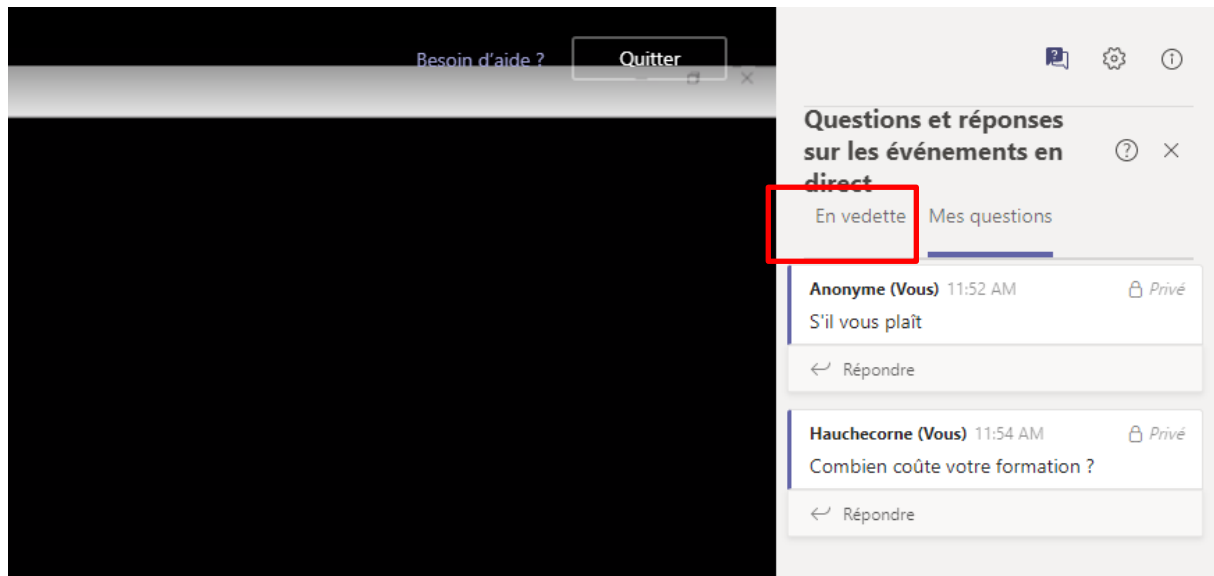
Besoin d'aide ? Quitter

Questions et réponses sur les événements en direct

En vedette Mes questions

Anonyme (Vous) 11:52 AM Privé
S'il vous plaît
Répondre

Hauchecorne (Vous) 11:54 AM Privé
Combien coûte votre formation ?
Répondre